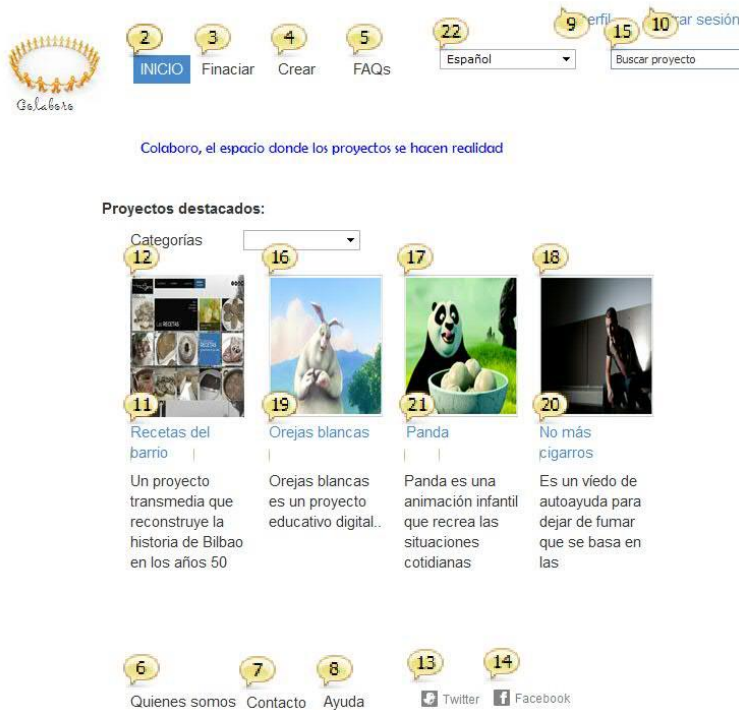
Colaboro

2 INICIO 3 Financiar 4 Crear 5 FAQs

22 Español

9 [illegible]erfil 10 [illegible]rar sesión

15 Buscar proyecto

Colaboro, el espacio donde los proyectos se hacen realidad

Proyectos destacados:

Categorías

12 16 17 18

11 19 21 20

Recetas del barrio

Un proyecto transmedia que reconstruye la historia de Bilbao en los años 50

Orejas blancas

Orejas blancas es un proyecto educativo digital..

Panda

Panda es una animación infantil que recrea las situaciones cotidianas

No más cigarros

Es un vídeo de autoayuda para dejar de fumar que se basa en las

6 Quienes somos 7 Contacto 8 Ayuda 13 Twitter 14 Facebook